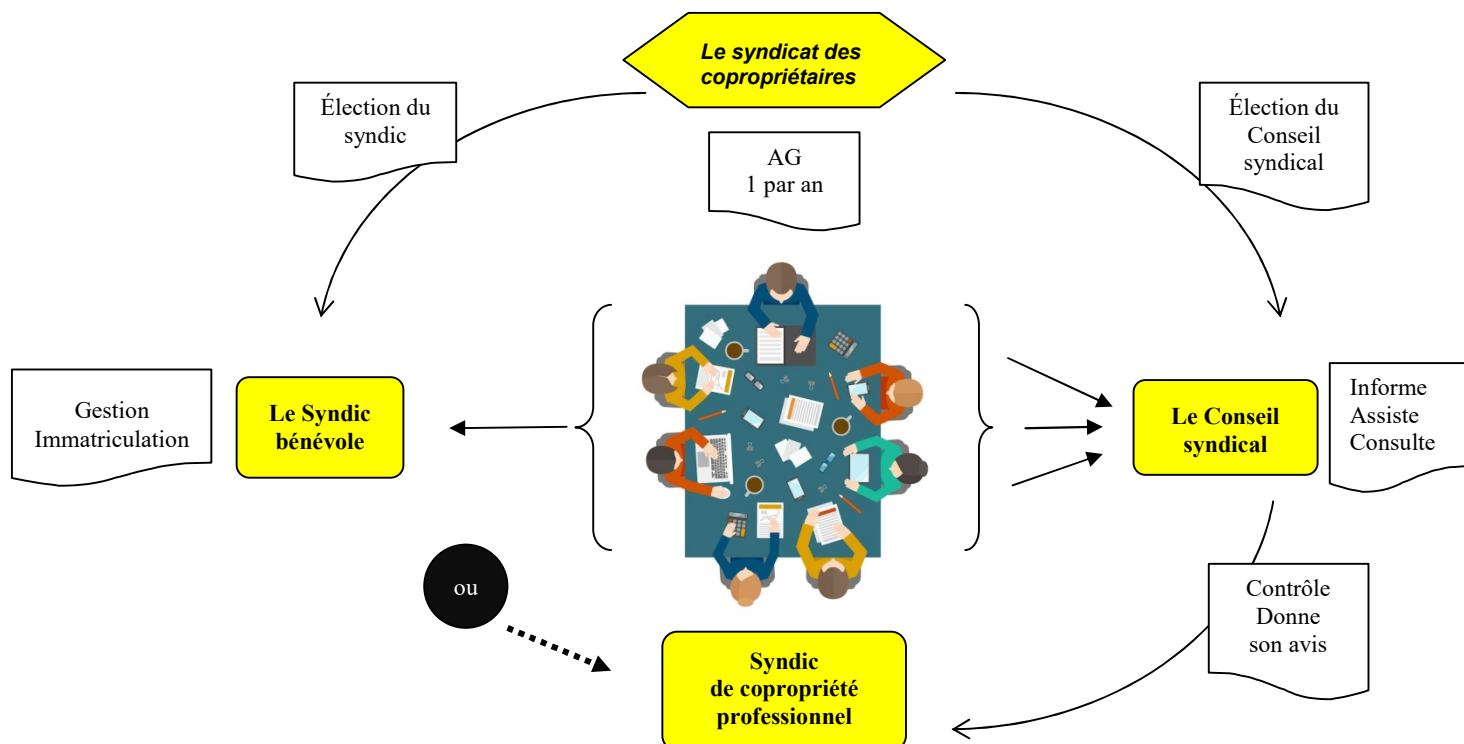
Le syndicat des copropriétaires

Élection du syndic

AG
1 par an

Élection du Conseil syndical

Gestion Immatriculation

Le Syndic bénévole

Le Conseil syndical

Informe
Assiste
Consulte

ou

Contrôle
Donne son avis

Syndic
de copropriété professionnel